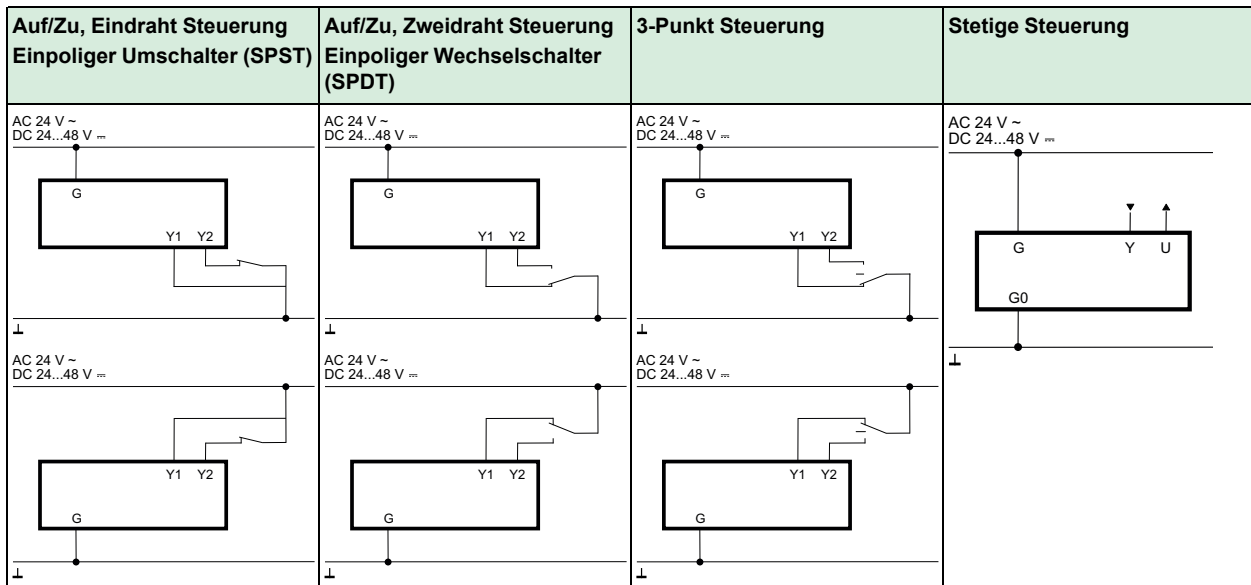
| Auf/Zu, Eindraht Steuerung Einpoliger Umschalter (SPST) | Auf/Zu, Zweidraht Steuerung Einpoliger Wechselschalter (SPDT) | 3-Punkt Steuerung | Stetige Steuerung |
|---|---|---|---|
| AC 24 V ~ DC 24...48 V ⎓ G Y1 Y2 ⊥ | AC 24 V ~ DC 24...48 V ⎓ G Y1 Y2 ⊥ | AC 24 V ~ DC 24...48 V ⎓ G Y1 Y2 ⊥ | AC 24 V ~ DC 24...48 V ⎓ G Y U G0 ⊥ |
| AC 24 V ~ DC 24...48 V ⎓ Y1 Y2 G ⊥ | AC 24 V ~ DC 24...48 V ⎓ Y1 Y2 G ⊥ | AC 24 V ~ DC 24...48 V ⎓ Y1 Y2 G ⊥ | |